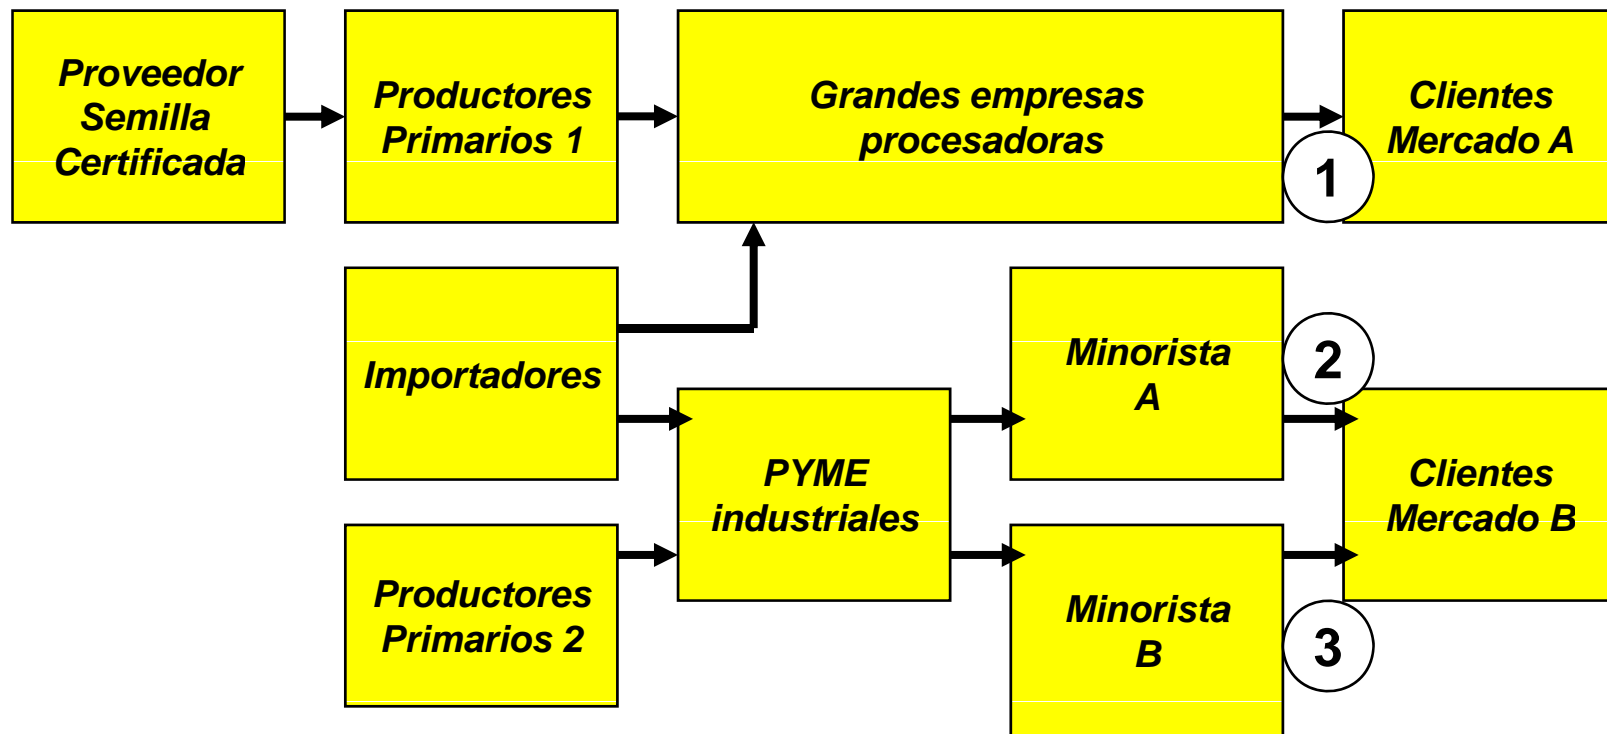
Proveedor Semilla Certificada

Productores Primarios 1

Grandes empresas procesadoras

Clientes Mercado A

1

Importadores

Minorista A

2

PYME industriales

Clientes Mercado B

Productores Primarios 2

Minorista B

3